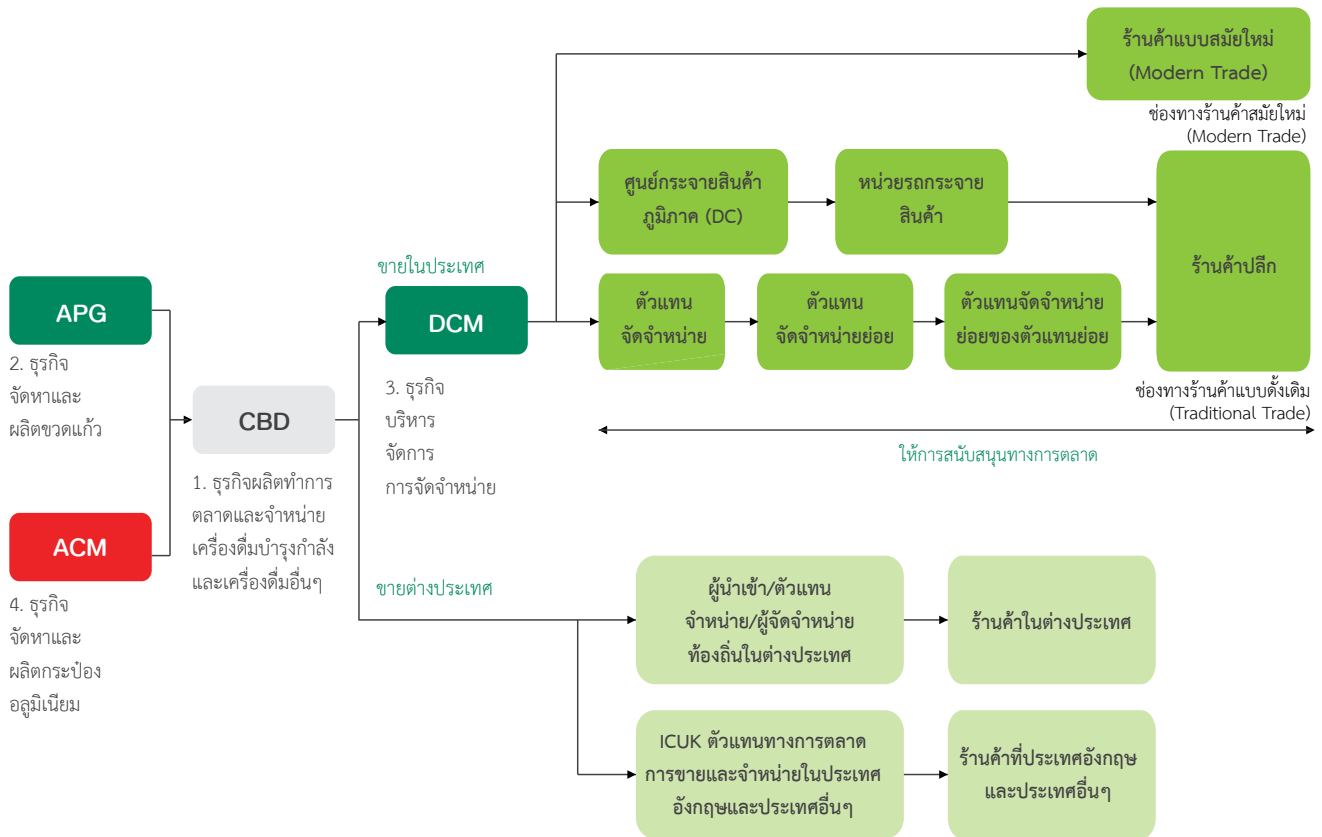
APG

2. ธุรกิจจัดหาและผลิตขวดแก้ว

ACM

4. ธุรกิจจัดหาและผลิตกระป๋องอลูมิเนียม

CBD

1. ธุรกิจผลิตทำการตลาดและจำหน่ายเครื่องดื่มบำรุงกำลังและเครื่องดื่มอื่นๆ

ขายในประเทศ

DCM

3. ธุรกิจบริหารจัดการการจัดจำหน่าย

ร้านค้าแบบสมัยใหม่ (Modern Trade)

ช่องทางร้านค้าสมัยใหม่ (Modern Trade)

ศูนย์กระจายสินค้าภูมิภาค (DC)

หน่วยรถกระจายสินค้า

ร้านค้าปลีก

ตัวแทนจัดจำหน่าย

ตัวแทนจัดจำหน่ายย่อย

ตัวแทนจัดจำหน่ายย่อยของตัวแทนย่อย

ช่องทางร้านค้าแบบดั้งเดิม (Traditional Trade)

ให้การสนับสนุนทางการตลาด

ขายต่างประเทศ

ผู้นำเข้า/ตัวแทนจำหน่าย/ผู้จัดจำหน่ายท้องถิ่นในต่างประเทศ

ร้านค้าในต่างประเทศ

ICUK ตัวแทนทางการตลาดการขายและจำหน่ายในประเทศอังกฤษและประเทศอื่นๆ

ร้านค้าที่ประเทศอังกฤษและประเทศอื่นๆ